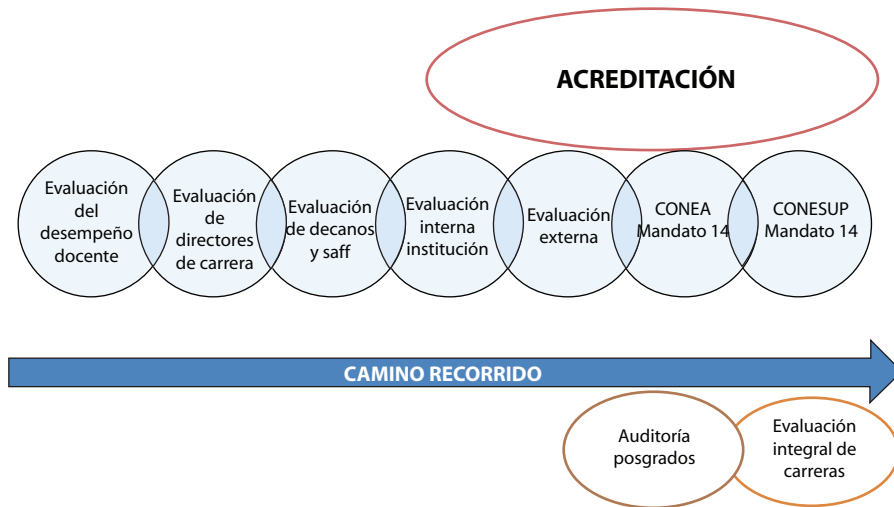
ACREDITACIÓN

Evaluación del desempeño docente

Evaluación de directores de carrera

Evaluación de decanos y saff

Evaluación interna institución

Evaluación externa

CONEA Mandato 14

CONESUP Mandato 14

CAMINO RECORRIDO

Auditoría posgrados

Evaluación integral de carreras